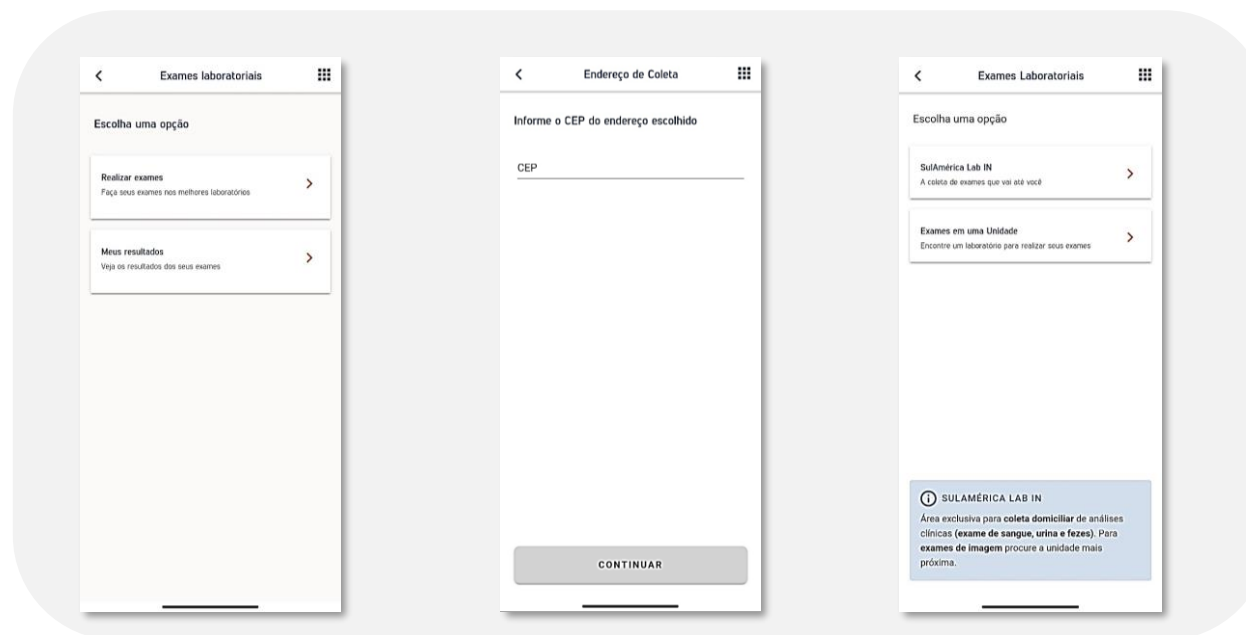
Exames laboratoriais

Escolha uma opção

Realizar exames
Faça seus exames nos melhores laboratórios

Meus resultados
Veja os resultados dos seus exames

Endereço de Coleta

Informe o CEP do endereço escolhido

CEP

CONTINUAR

Exames Laboratoriais

Escolha uma opção

SulAmérica Lab IN
A coleta de exames que vai até você

Exames em uma Unidade
Encontre um laboratório para realizar seus exames

SULAMÉRICA LAB IN
Área exclusiva para coleta domiciliar de análises clínicas (exame de sangue, urina e fezes). Para exames de imagem procure a unidade mais próxima.